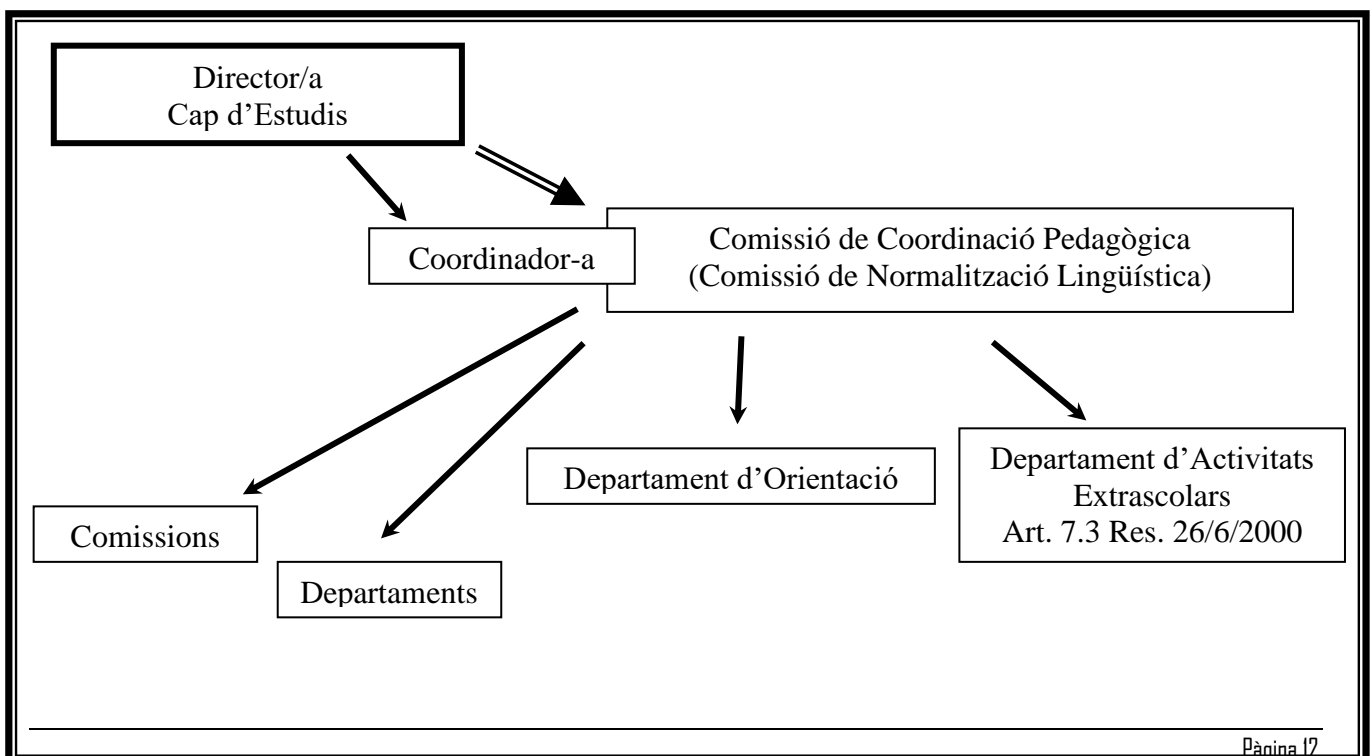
Director/a
Cap d’Estudis

Coordinador-a

Comissió de Coordinació Pedagògica
(Comissió de Normalització Lingüística)

Departament d’Orientació

Departament d’Activitats Extrascolars
Art. 7.3 Res. 26/6/2000

Comissions

Departaments

Pàgina 12